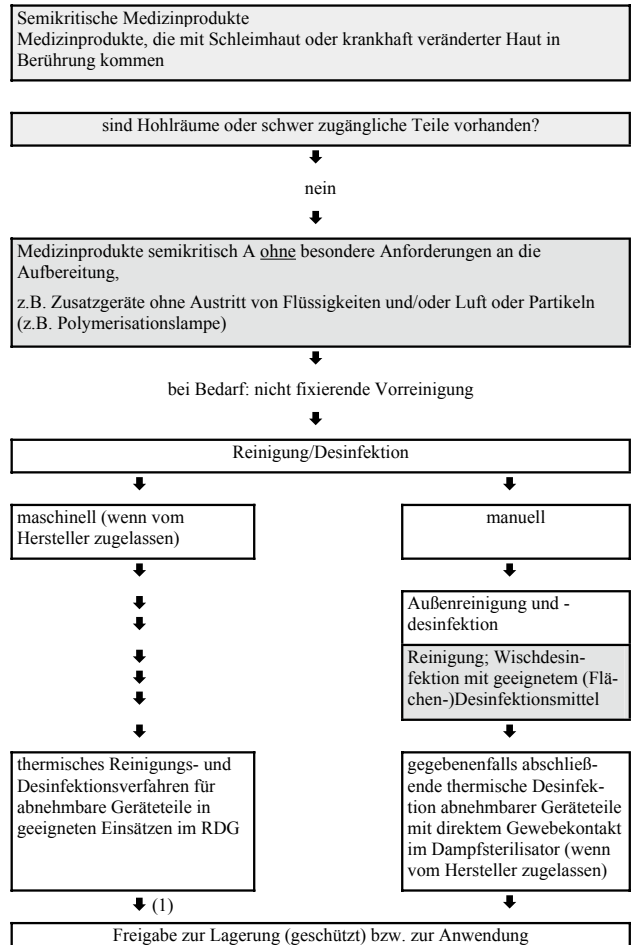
Semikritische Medizinprodukte
Medizinprodukte, die mit Schleimhaut oder krankhaft veränderter Haut in Berührung kommen

sind Hohlräume oder schwer zugängliche Teile vorhanden?

nein

Medizinprodukte semikritisch A ohne besondere Anforderungen an die Aufbereitung,

z.B. Zusatzgeräte ohne Austritt von Flüssigkeiten und/oder Luft oder Partikeln (z.B. Polymerisationslampe)

bei Bedarf: nicht fixierende Vorreinigung

Reinigung/Desinfektion

maschinell (wenn vom Hersteller zugelassen)

manuell

Außenreinigung und -desinfektion

Reinigung; Wischdesinfektion mit geeignetem (Flächen-)Desinfektionsmittel

thermisches Reinigungs- und Desinfektionsverfahren für abnehmbare Geräteteile in geeigneten Einsätzen im RDG

gegebenenfalls abschließende thermische Desinfektion abnehmbarer Geräteteile mit direktem Gewebekontakt im Dampfsterilisator (wenn vom Hersteller zugelassen)

(1)

Freigabe zur Lagerung (geschützt) bzw. zur Anwendung